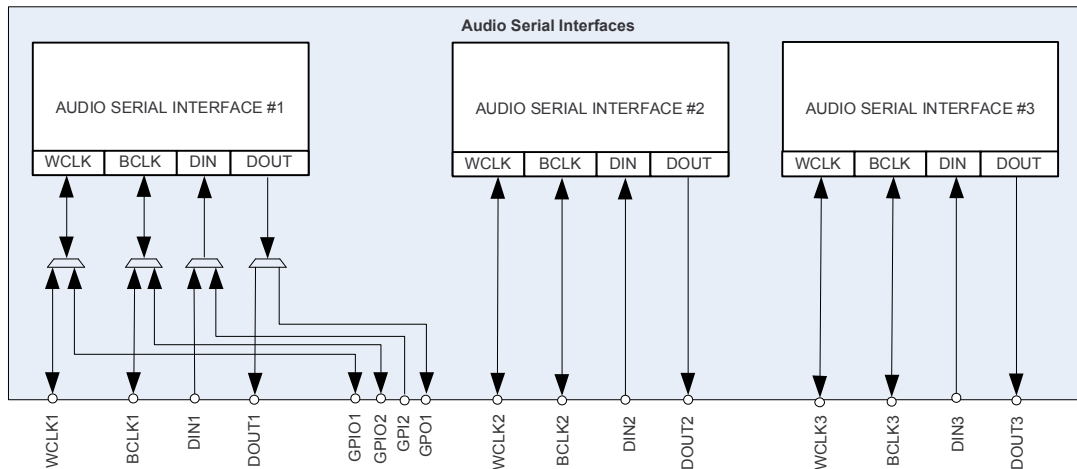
Audio Serial Interfaces

AUDIO SERIAL INTERFACE #1

| WCLK | BCLK | DIN | DOUT |
|---|---|---|---|

AUDIO SERIAL INTERFACE #2

| WCLK | BCLK | DIN | DOUT |
|---|---|---|---|

AUDIO SERIAL INTERFACE #3

| WCLK | BCLK | DIN | DOUT |
|---|---|---|---|

WCLK1 BCLK1 DIN1 DOUT1 GPIO1 GPIO2 GPI2 GPO1 WCLK2 BCLK2 DIN2 DOUT2 WCLK3 BCLK3 DIN3 DOUT3